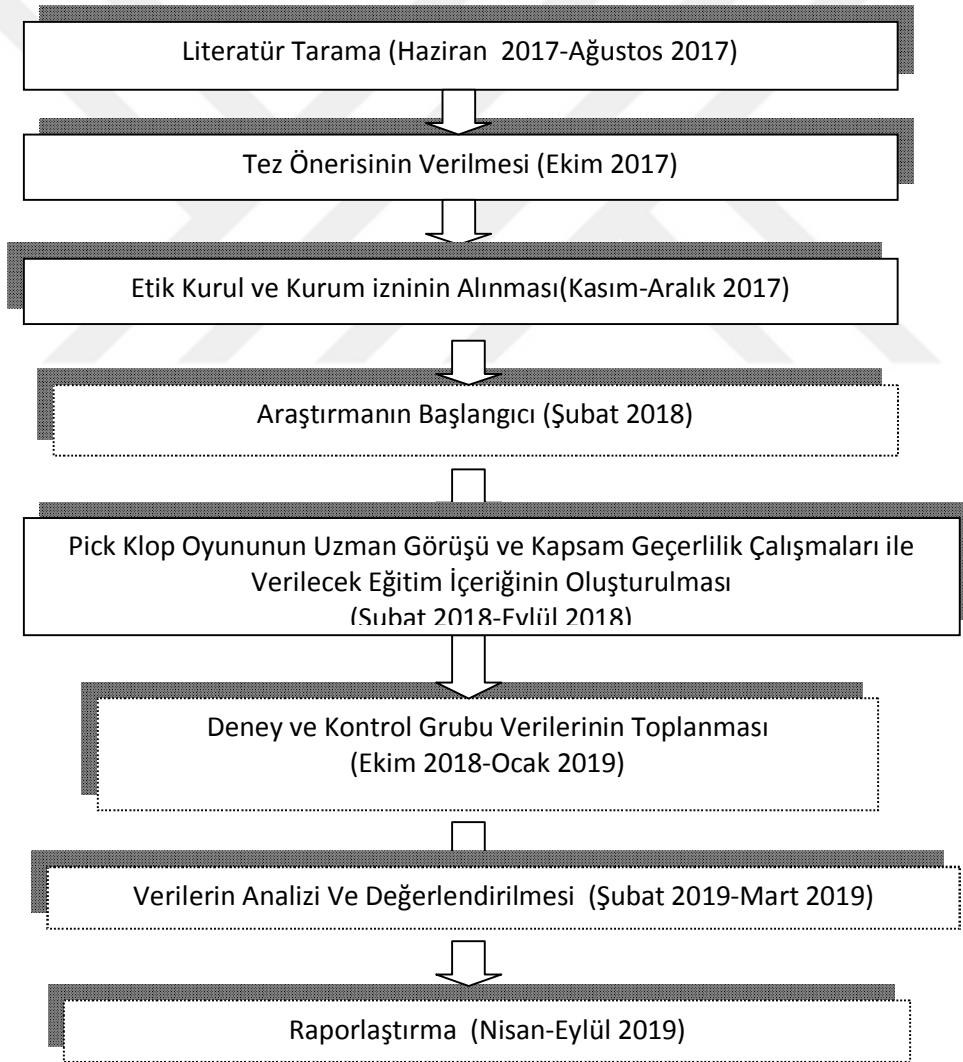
Literatür Tarama (Haziran 2017-Ağustos 2017)

Tez Önerisinin Verilmesi (Ekim 2017)

Etik Kurul ve Kurum izninin Alınması(Kasım-Aralık 2017)

Araştırmanın Başlangıcı (Şubat 2018)

Pick Klop Oyununun Uzman Görüşü ve Kapsam Geçerlilik Çalışmaları ile Verilecek Eğitim İçeriğinin Oluşturulması (Şubat 2018-Eylül 2018)

Deney ve Kontrol Grubu Verilerinin Toplanması (Ekim 2018-Ocak 2019)

Verilerin Analizi Ve Değerlendirilmesi (Şubat 2019-Mart 2019)

Raporlaştırma (Nisan-Eylül 2019)